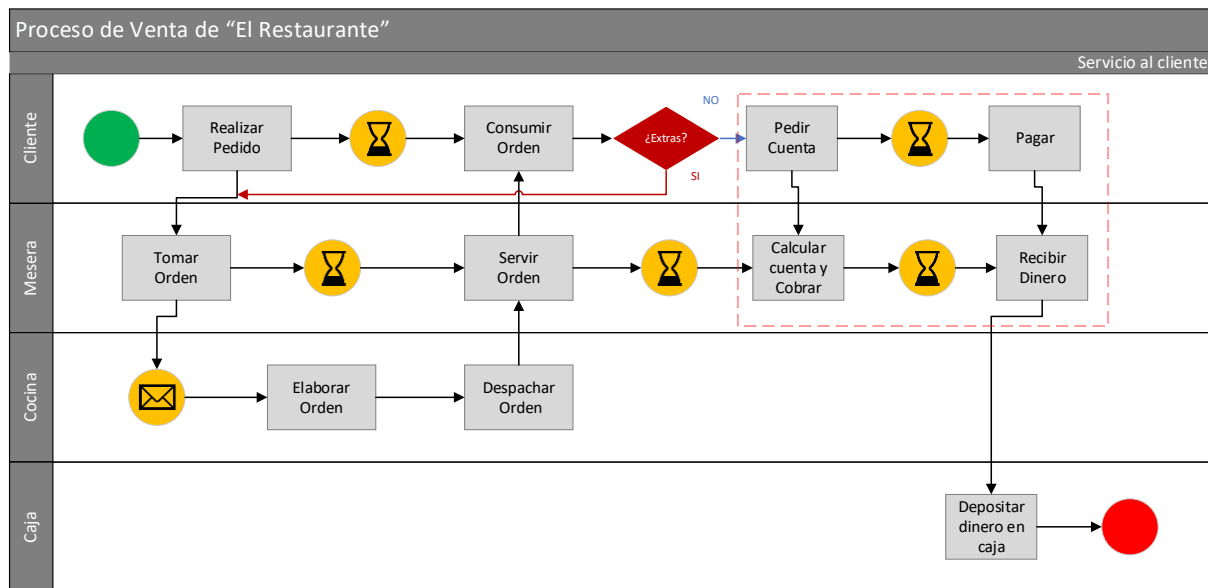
Proceso de Venta de “El Restaurante”

Servicio al cliente

Cliente

Realizar Pedido

Consumir Orden

¿Extras?

NO

SI

Pedir Cuenta

Pagar

Mesera

Tomar Orden

Servir Orden

Calcular cuenta y Cobrar

Recibir Dinero

Cocina

Elaborar Orden

Despachar Orden

Caja

Depositar dinero en caja